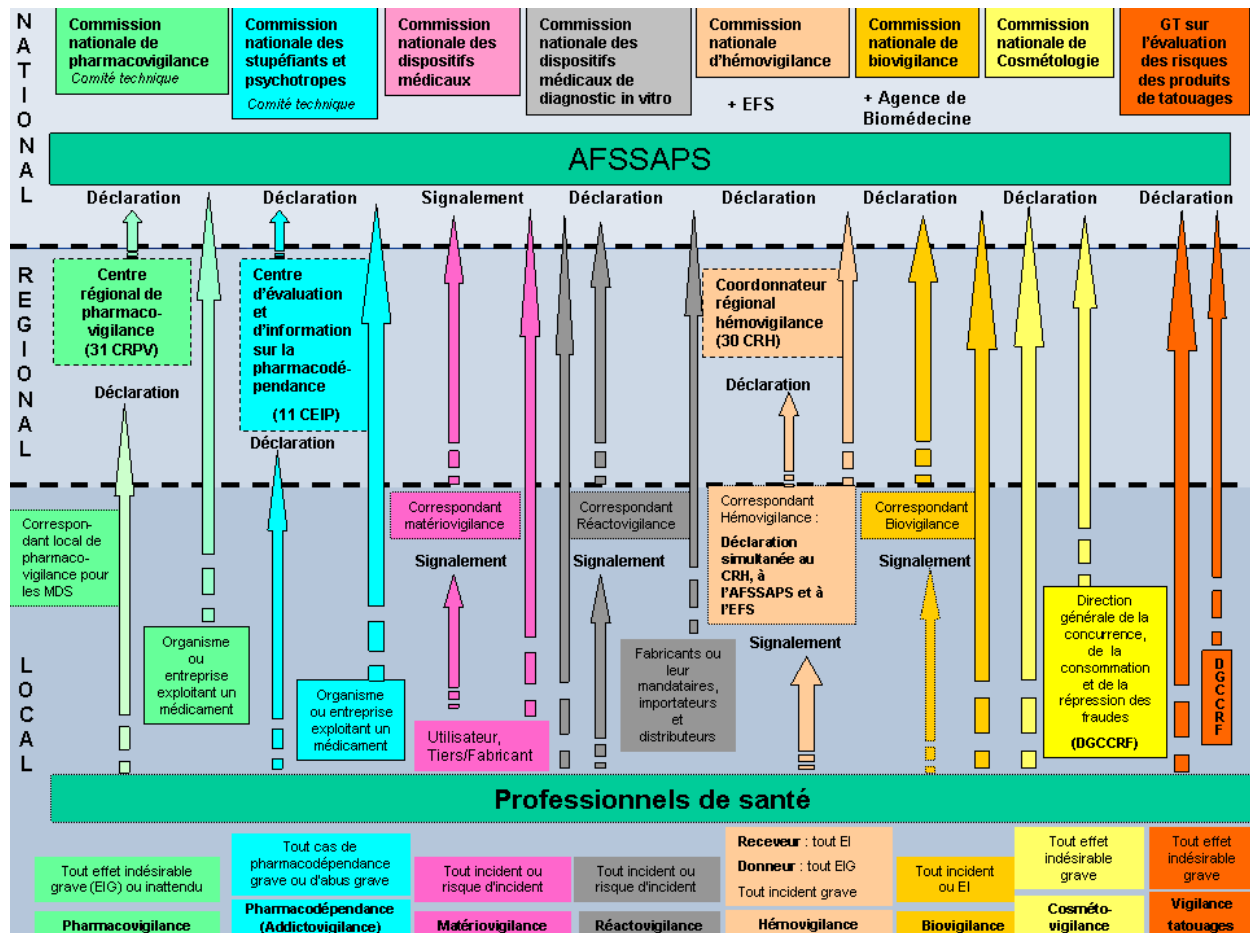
NATIONAL

Commission nationale de pharmacovigilance
Comité technique

Commission nationale des stupéfiants et psychotropes
Comité technique

Commission nationale des dispositifs médicaux

Commission nationale des dispositifs médicaux de diagnostic in vitro

Commission nationale d'hémovigilance
+ EFS

Commission nationale de biovigilance
+ Agence de Biomédecine

Commission nationale de Cosmétologie

GT sur l'évaluation des risques des produits de tatouages

AFSSAPS

Déclaration Déclaration Signalement Déclaration Déclaration Déclaration Déclaration Déclaration

REGIONAL

Centre régional de pharmaco-vigilance (31 CRPV)

Déclaration

Centre d'évaluation et d'information sur la pharmacodépendance (11 CEIP)

Déclaration

Coordonnateur régional hémovigilance (30 CRH)

Déclaration

LOCAL

Correspondant local de pharmaco-vigilance pour les MDS

Organisme ou entreprise exploitant un médicament

Organisme ou entreprise exploitant un médicament

Correspondant matériovigilance

Signalement

Utilisateur, Tiers/Fabricant

Correspondant Réactovigilance

Signalement

Fabricants ou leur mandataires, importateurs et distributeurs

Correspondant Hémovigilance :
Déclaration simultanée au CRH, à l'AFSSAPS et à l'EFS

Signalement

Correspondant Biovigilance

Signalement

Direction générale de la concurrence, de la consommation et de la répression des fraudes
(DGCCRF)

DGCCRF

Professionnels de santé

Tout effet indésirable grave (EIG) ou inattendu
Pharmacovigilance

Tout cas de pharmacodépendance grave ou d'abus grave
Pharmacodépendance (Addictovigilance)

Tout incident ou risque d'incident
Matériovigilance

Tout incident ou risque d'incident
Réactovigilance

Receveur : tout EI
Donneur : tout EIG
Tout incident grave
Hémovigilance

Tout incident ou EI
Biovigilance

Tout effet indésirable grave
Cosméto-vigilance

Tout effet indésirable grave
Vigilance tatouages